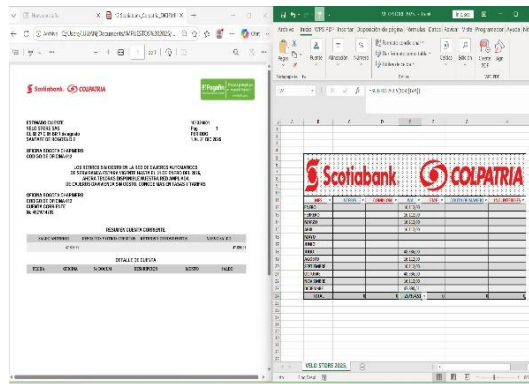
Scotiabank COLPATRIA

ESTIMADO CLIENTE
VELO STORE SAS
BOGOTA

OFICINA BOGOTA CHAPINERO
CODIGO DE OFICINA 12

LOS EXTRACTOS DE AHORROS EN LA RED DE CAJEROS AUTOMATICOS DE SCOTIABANK COLPATRIA
CONSULTE NUESTRAS TARIFAS

OFICINA BOGOTA CHAPINERO
CODIGO DE OFICINA 12
CUENTA CORRIENTE

RESUMEN CUENTA CORRIENTE

DETALLE DE CUENTA

FECHA | OFICINA | NUMERO | DESCRIPCION | DEBITO | SALDO

Scotiabank COLPATRIA

| MES | ENERO | ... |
|---|---|---|
| ENERO | | 31/12/23 |
| FEBRERO | | 28/12/23 |
| MARZO | | 31/12/23 |
| ABRIL | | 31/12/23 |
| MAYO | | |
| JUNIO | | |
| JULIO | | 31/12/23 |
| AGOSTO | | 31/12/23 |
| SEPTIEMBRE | | 31/12/23 |
| OCTUBRE | | 31/12/23 |
| NOVIEMBRE | | 31/12/23 |
| DICIEMBRE | | 31/12/23 |
| TOTAL | | |

VELO STORE 2023